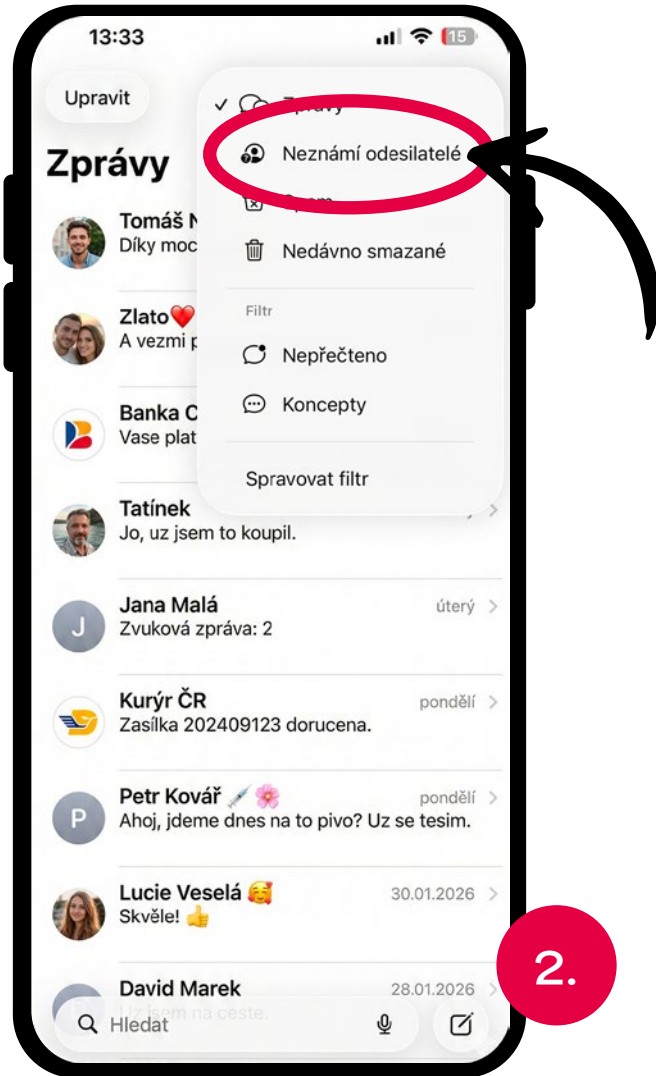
13:33

15

Upravit

Zprávy

✓ Zprávy

Neznámí odesilatelé

Spam

Nedávno smazané

Filtr

Nepřečteno

Koncepty

Spravovat filtr

Tomáš N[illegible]
Díky moc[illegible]

Zlato❤️
A vezmi p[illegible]

Banka C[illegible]
Vase plat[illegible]

Tatínek
Jo, uz jsem to koupil.

J
Jana Malá
úterý
Zvuková zpráva: 2

Kurýr ČR
pondělí
Zasílka 202409123 dorucena.

P
Petr Kovář 💉🌸
pondělí
Ahoj, jdeme dnes na to pivo? Uz se tesim.

Lucie Veselá 🥰
30.01.2026
Skvěle! 👍

David Marek
28.01.2026
Uz jsem na ceste.

Hledat

2.